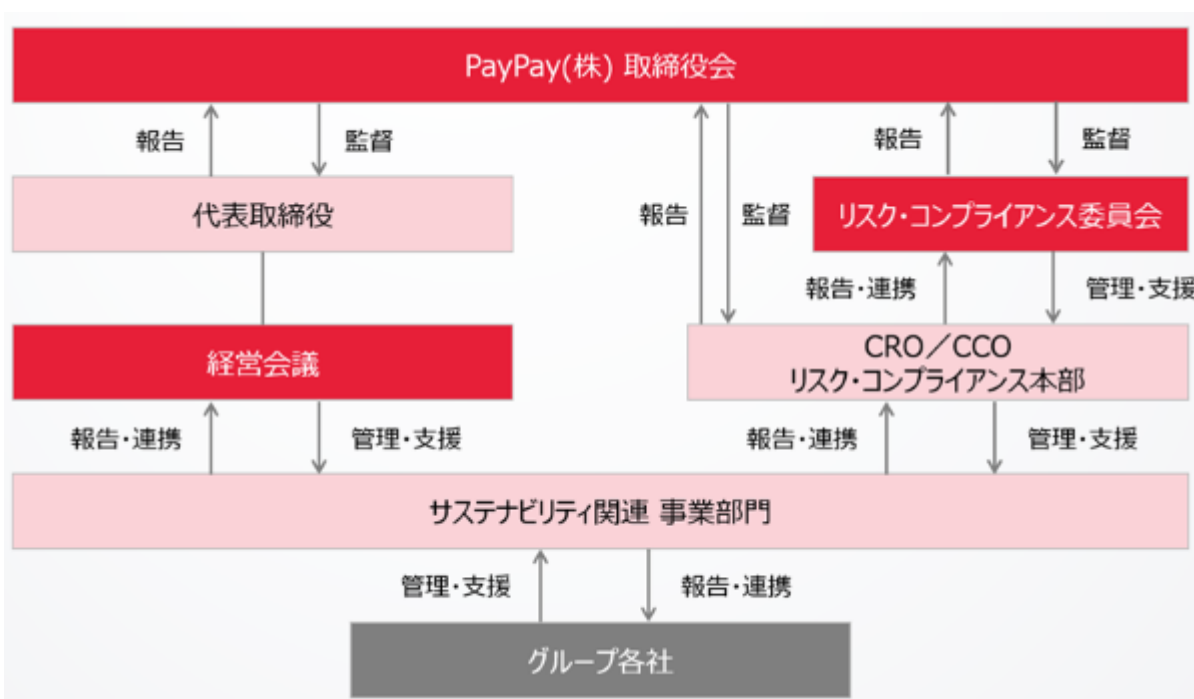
PayPay(株) 取締役会

報告
監督
代表取締役

報告
監督

報告
監督
リスク・コンプライアンス委員会

報告・連携
管理・支援

経営会議

CRO／CCO
リスク・コンプライアンス本部

報告・連携
管理・支援

報告・連携
管理・支援

サステナビリティ関連 事業部門

管理・支援
報告・連携

グループ各社